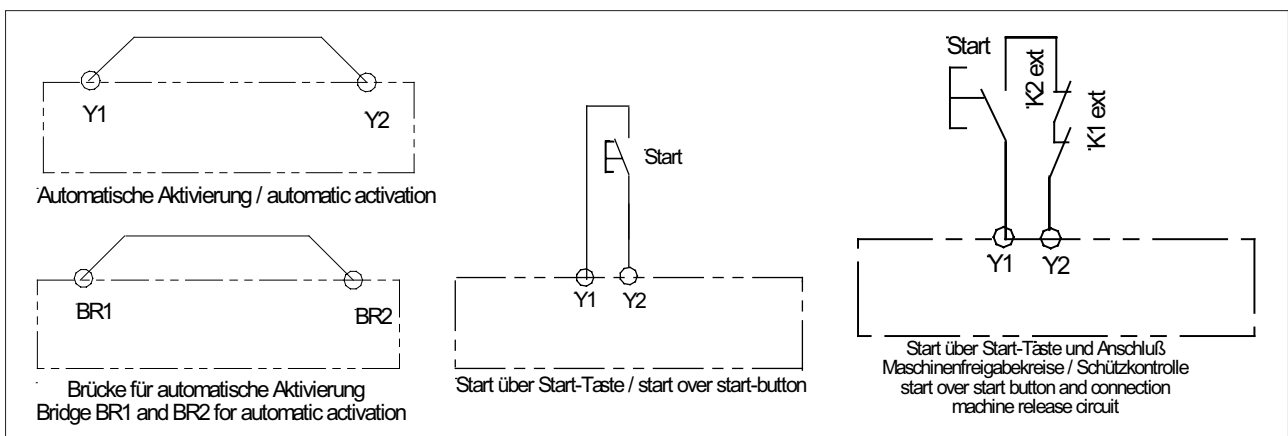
Y1
Y2
Automatische Aktivierung / automatic activation

BR1
BR2
Brücke für automatische Aktivierung
Bridge BR1 and BR2 for automatic activation

Start
Y1
Y2
Start über Start-Taste / start over start-button

Start
K2 ext
K1 ext
Y1
Y2
Start über Start-Taste und Anschluß
Maschinenfreigabekreise / Schützkontrolle
start over start button and connection
machine release circuit